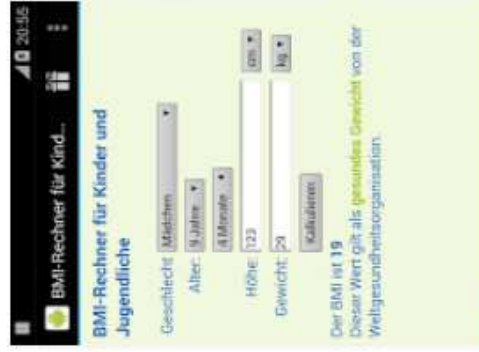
20:56

BMI-Rechner für Kind...

BMI-Rechner für Kinder und Jugendliche

Geschlecht: Mädchen

Alter: 9 Jahre

4 Monate

Höhe: 123 cm

Gewicht: 29 kg

Kalkulieren

Der BMI ist 19

Dieser Wert gilt als gesundes Gewicht von der Weltgesundheitsorganisation.